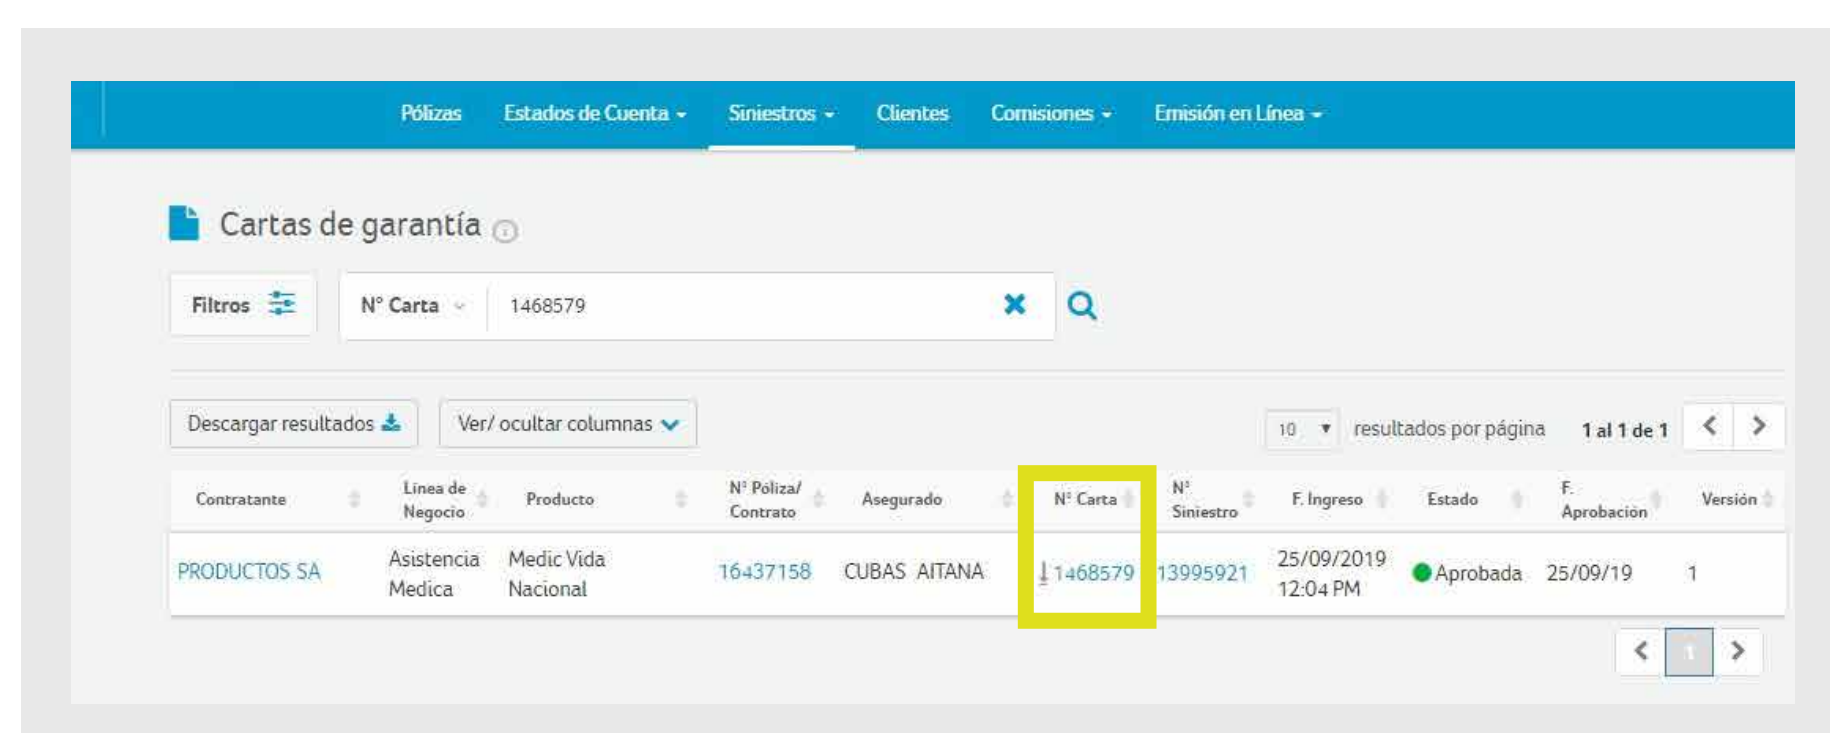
Pólizas Estados de Cuenta Siniestros Clientes Comisiones Emisión en Línea

Cartas de garantía

Filtros

N° Carta 1468579

Descargar resultados

Ver/ ocultar columnas

10 resultados por página 1 al 1 de 1

| Contratante | Línea de Negocio | Producto | N° Póliza/ Contrato | Asegurado | N° Carta | N° Siniestro | F. Ingreso | Estado | F. Aprobación | Versión |
|---|---|---|---|---|---|---|---|---|---|---|
| PRODUCTOS SA | Asistencia Medica | Medic Vida Nacional | 16437158 | CUBAS AITANA | 1468579 | 13995921 | 25/09/2019 12:04 PM | Aprobada | 25/09/19 | 1 |

1